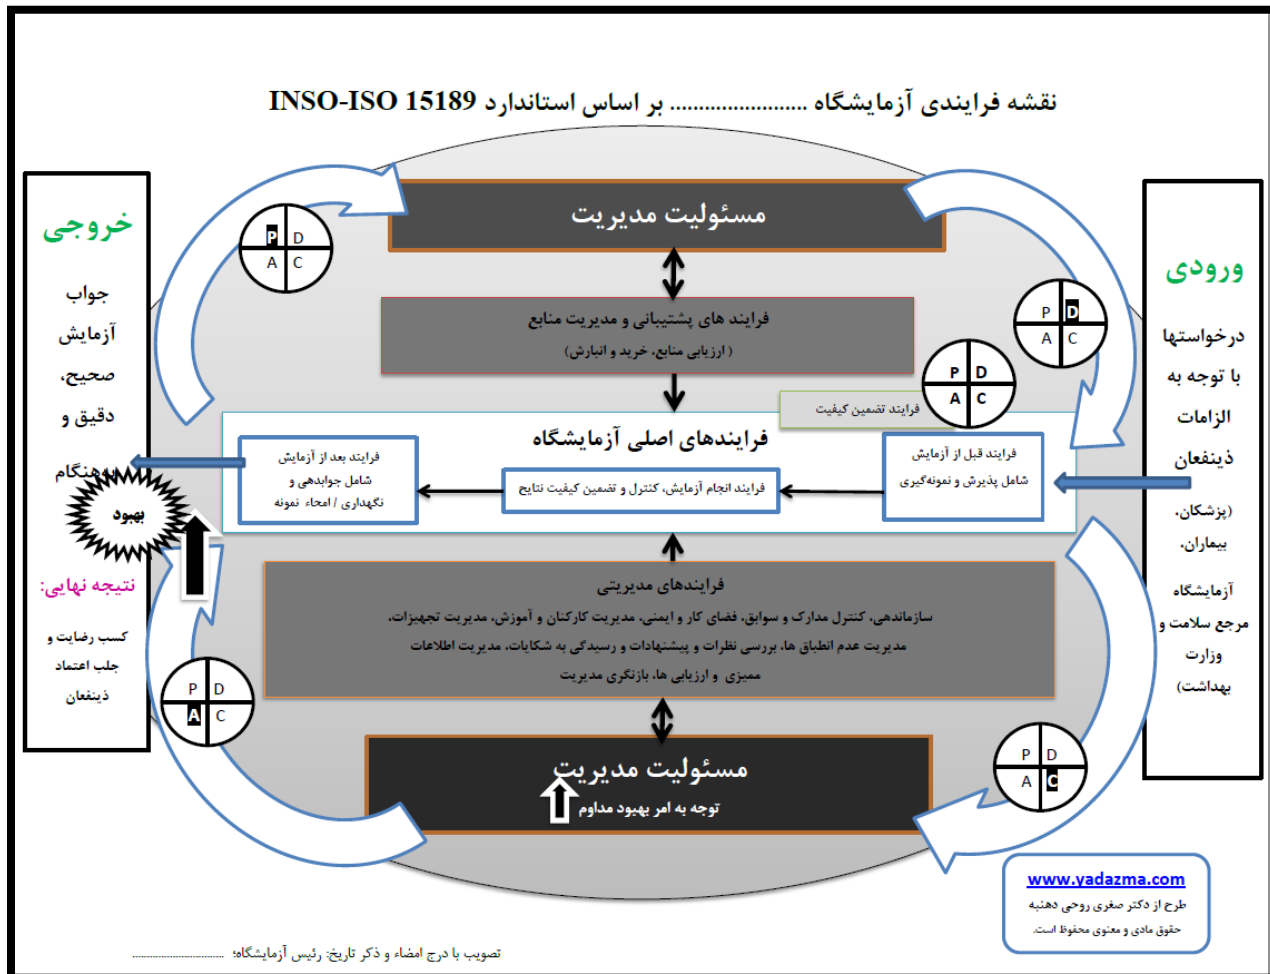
نقشه فرایندی آزمایشگاه ....................... بر اساس استاندارد INSO-ISO 15189

ورودی

درخواستها با توجه به الزامات ذینفعان (پزشکان، بیماران، آزمایشگاه مرجع سلامت و وزارت بهداشت)

خروجی

جواب آزمایش صحیح، دقیق و بهنگام

بهبود

نتیجه نهایی:

کسب رضایت و جلب اعتماد ذینفعان

مسئولیت مدیریت

P D
A C

فرایند های پشتیبانی و مدیریت منابع
( ارزیابی منابع، خرید و انبارش)

فرایند تضمین کیفیت

فرایندهای اصلی آزمایشگاه

فرایند قبل از آزمایش
شامل پذیرش و نمونه‌گیری

فرایند انجام آزمایش، کنترل و تضمین کیفیت نتایج

فرایند بعد از آزمایش
شامل جوابدهی و
نگهداری / امحاء نمونه

فرایندهای مدیریتی
سازماندهی، کنترل مدارک و سوابق، فضای کار و ایمنی، مدیریت کارکنان و آموزش، مدیریت تجهیزات، مدیریت عدم انطباق ها، بررسی نظرات و پیشنهادات و رسیدگی به شکایات، مدیریت اطلاعات
ممیزی و ارزیابی ها، بازنگری مدیریت

مسئولیت مدیریت
توجه به امر بهبود مداوم

www.yadazma.com
طرح از دکتر صغری روحی دهنبه
حقوق مادی و معنوی محفوظ است.

تصویب با درج امضاء و ذکر تاریخ: رئیس آزمایشگاه: ....................